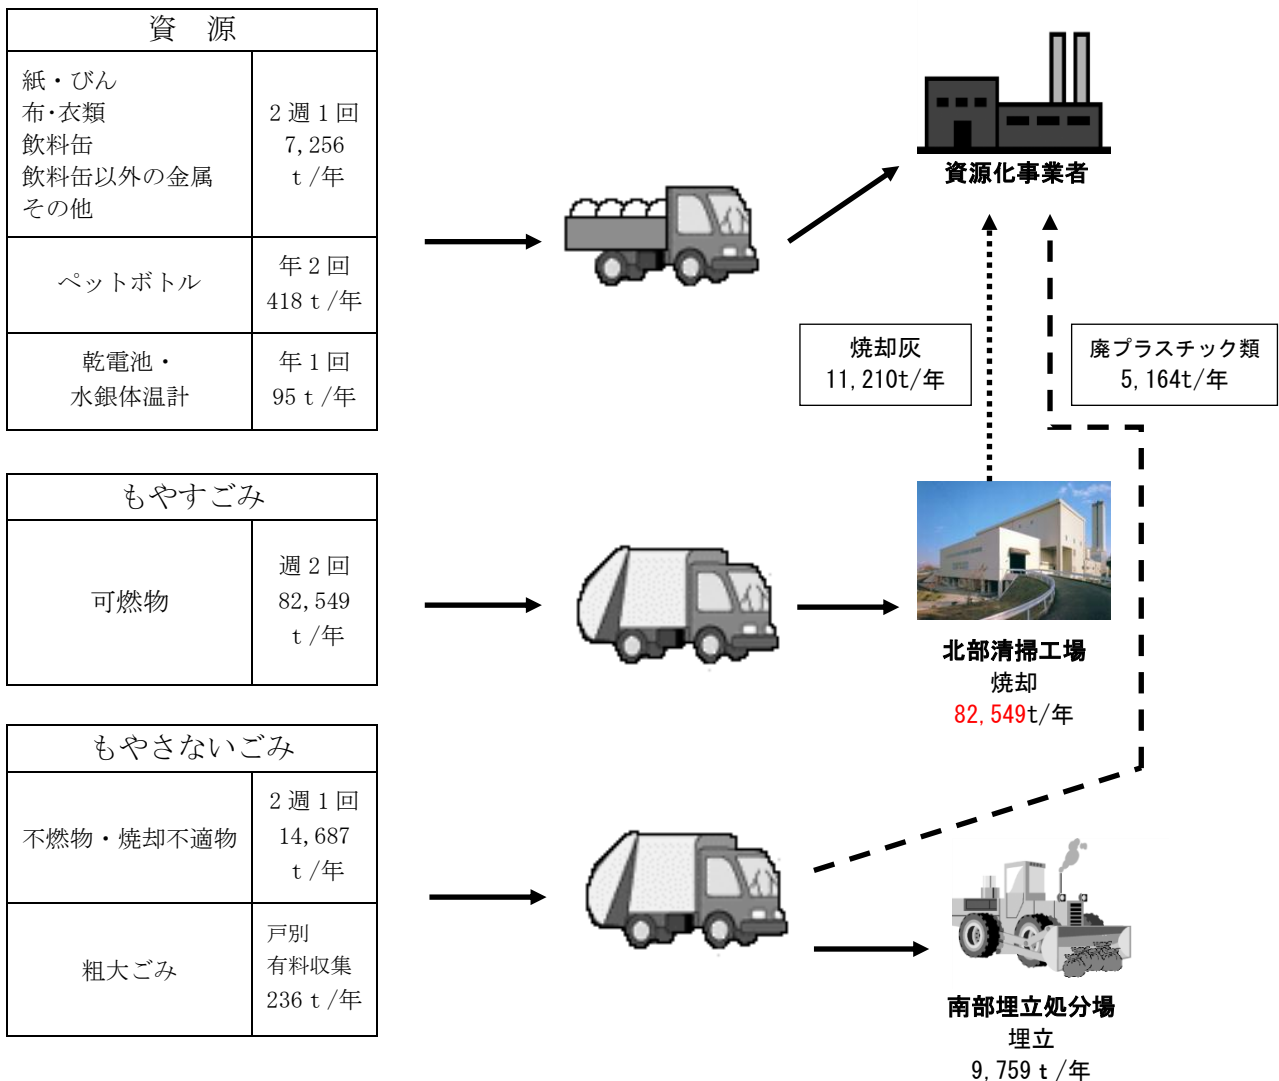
| 資　源 | |
|---|---|
| 紙・びん<br>布･衣類<br>飲料缶<br>飲料缶以外の金属<br>その他 | 2 週 1 回<br>7,256<br>t /年 |
| ペットボトル | 年 2 回<br>418 t /年 |
| 乾電池・<br>水銀体温計 | 年 1 回<br>95 t /年 |

| もやすごみ | |
|---|---|
| 可燃物 | 週 2 回<br>82,549<br>t /年 |

| もやさないごみ | |
|---|---|
| 不燃物・焼却不適物 | 2 週 1 回<br>14,687<br>t /年 |
| 粗大ごみ | 戸別<br>有料収集<br>236 t /年 |

資源化事業者

焼却灰
11,210t/年

廃プラスチック類
5,164t/年

北部清掃工場
焼却
82,549t/年

南部埋立処分場
埋立
9,759 t /年